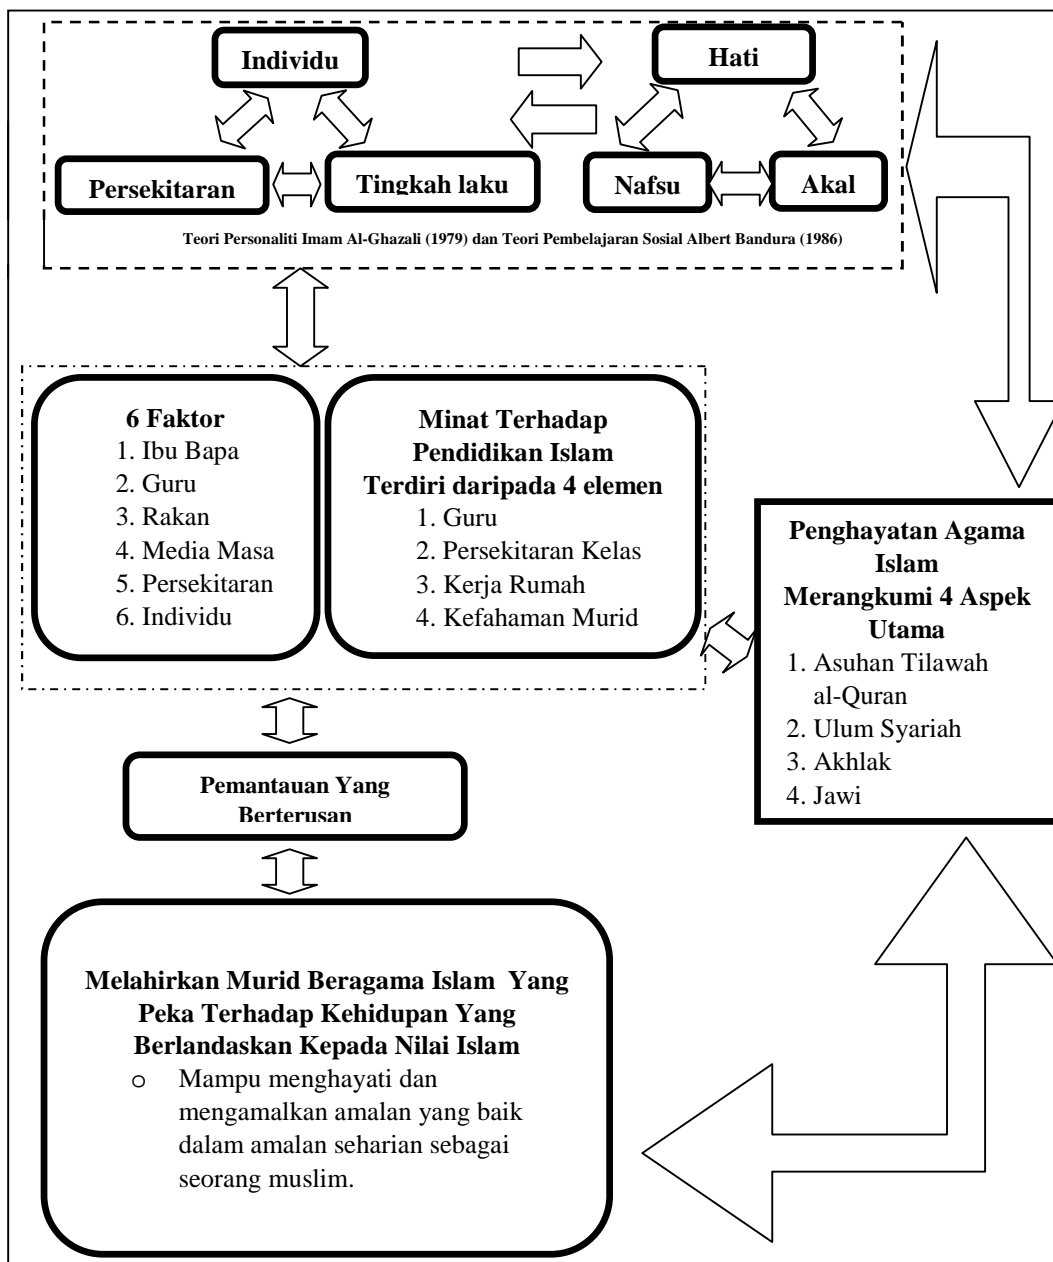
Individu

Hati

Persekitaran

Tingkah laku

Nafsu

Akal

Teori Personaliti Imam Al-Ghazali (1979) dan Teori Pembelajaran Sosial Albert Bandura (1986)

6 Faktor
1. Ibu Bapa
2. Guru
3. Rakan
4. Media Masa
5. Persekitaran
6. Individu

Minat Terhadap Pendidikan Islam Terdiri daripada 4 elemen
1. Guru
2. Persekitaran Kelas
3. Kerja Rumah
4. Kefahaman Murid

Penghayatan Agama Islam Merangkumi 4 Aspek Utama
1. Asuhan Tilawah al-Quran
2. Ulum Syariah
3. Akhlak
4. Jawi

Pemantauan Yang Berterusan

Melahirkan Murid Beragama Islam Yang Peka Terhadap Kehidupan Yang Berlandaskan Kepada Nilai Islam
o Mampu menghayati dan mengamalkan amalan yang baik dalam amalan seharian sebagai seorang muslim.